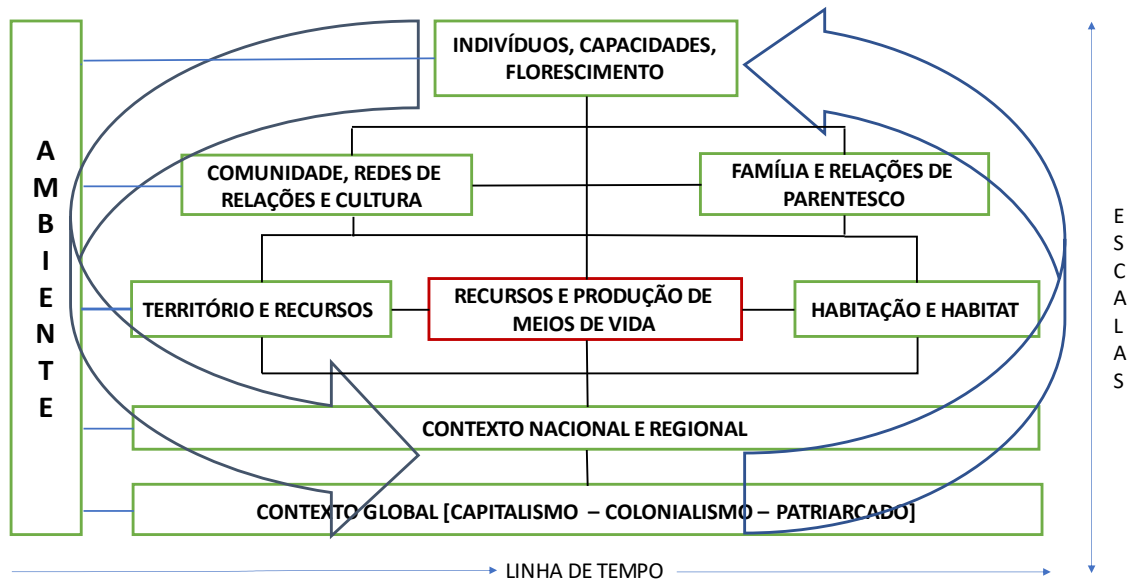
AMBIENTE

INDIVÍDUOS, CAPACIDADES, FLORESCIMENTO

COMUNIDADE, REDES DE RELAÇÕES E CULTURA

FAMÍLIA E RELAÇÕES DE PARENTESCO

TERRITÓRIO E RECURSOS

RECURSOS E PRODUÇÃO DE MEIOS DE VIDA

HABITAÇÃO E HABITAT

CONTEXTO NACIONAL E REGIONAL

CONTEXTO GLOBAL [CAPITALISMO – COLONIALISMO – PATRIARCADO]

ESCALAS

LINHA DE TEMPO